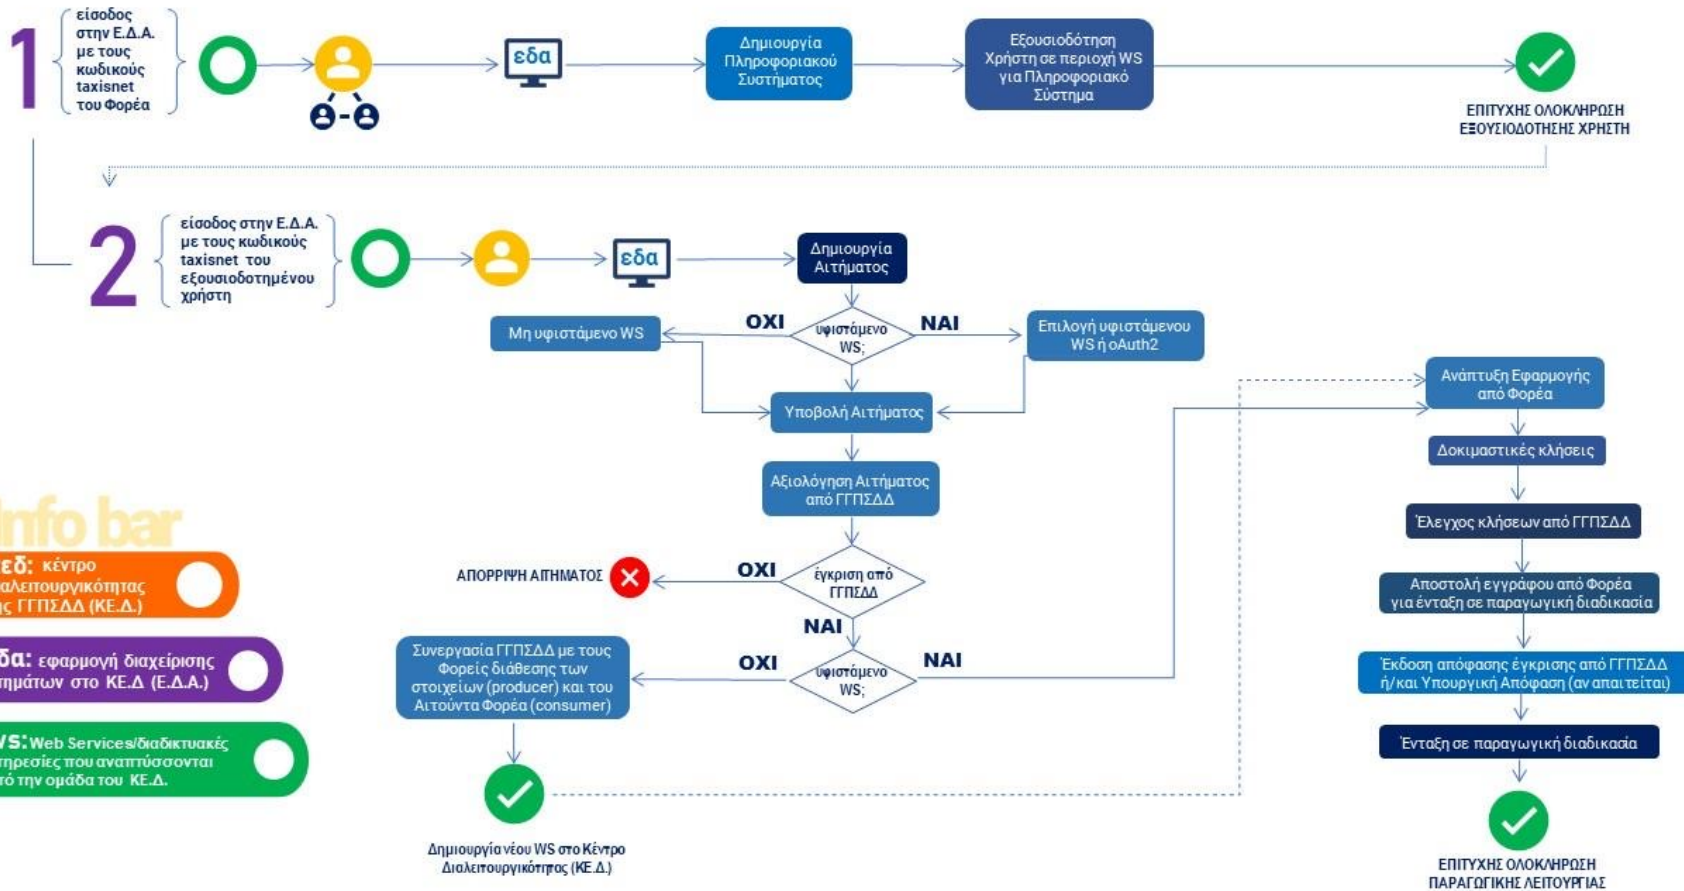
1

είσοδος στην Ε.Δ.Α. με τους κωδικούς taxisnet του Φορέα

εδα

Δημιουργία Πληροφοριακού Συστήματος

Εξουσιοδότηση Χρήστη σε περιοχή WS για Πληροφοριακό Σύστημα

ΕΠΙΤΥΧΗΣ ΟΛΟΚΛΗΡΩΣΗ ΕΞΟΥΣΙΟΔΟΤΗΣΗΣ ΧΡΗΣΤΗ

2

είσοδος στην Ε.Δ.Α. με τους κωδικούς taxisnet του εξουσιοδοτημένου χρήστη

εδα

Δημιουργία Αιτήματος

Μη υφιστάμενο WS

ΟΧΙ

υφιστάμενο WS;

ΝΑΙ

Επιλογή υφιστάμενου WS ή oAuth2

Υποβολή Αιτήματος

Αξιολόγηση Αιτήματος από ΓΓΠΣΔΔ

ΑΠΟΡΡΙΨΗ ΑΙΤΗΜΑΤΟΣ

ΟΧΙ

έγκριση από ΓΓΠΣΔΔ

ΝΑΙ

Συνεργασία ΓΓΠΣΔΔ με τους Φορείς διάθεσης των στοιχείων (producer) και του Αιτούντα Φορέα (consumer)

ΟΧΙ

υφιστάμενο WS;

ΝΑΙ

Δημιουργία νέου WS στο Κέντρο Διαλειτουργικότητας (ΚΕ.Δ.)

Ανάπτυξη Εφαρμογής από Φορέα

Δοκιμαστικές κλήσεις

Έλεγχος κλήσεων από ΓΓΠΣΔΔ

Αποστολή εγγράφου από Φορέα για ένταξη σε παραγωγική διαδικασία

Έκδοση απόφασης έγκρισης από ΓΓΠΣΔΔ ή/και Υπουργική Απόφαση (αν απαιτείται)

Ένταξη σε παραγωγική διαδικασία

ΕΠΙΤΥΧΗΣ ΟΛΟΚΛΗΡΩΣΗ ΠΑΡΑΓΩΓΙΚΗΣ ΛΕΙΤΟΥΡΓΙΑΣ

Info bar

εδ: κέντρο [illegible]αλειτουργικότητας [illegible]ς ΓΓΠΣΔΔ (ΚΕ.Δ.)

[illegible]δα: εφαρμογή διαχείρισης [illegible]ημάτων στο ΚΕ.Δ (Ε.Δ.Α.)

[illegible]S: Web Services/διαδικτυακές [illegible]ηρεσίες που αναπτύσσονται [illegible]ό την ομάδα του ΚΕ.Δ.